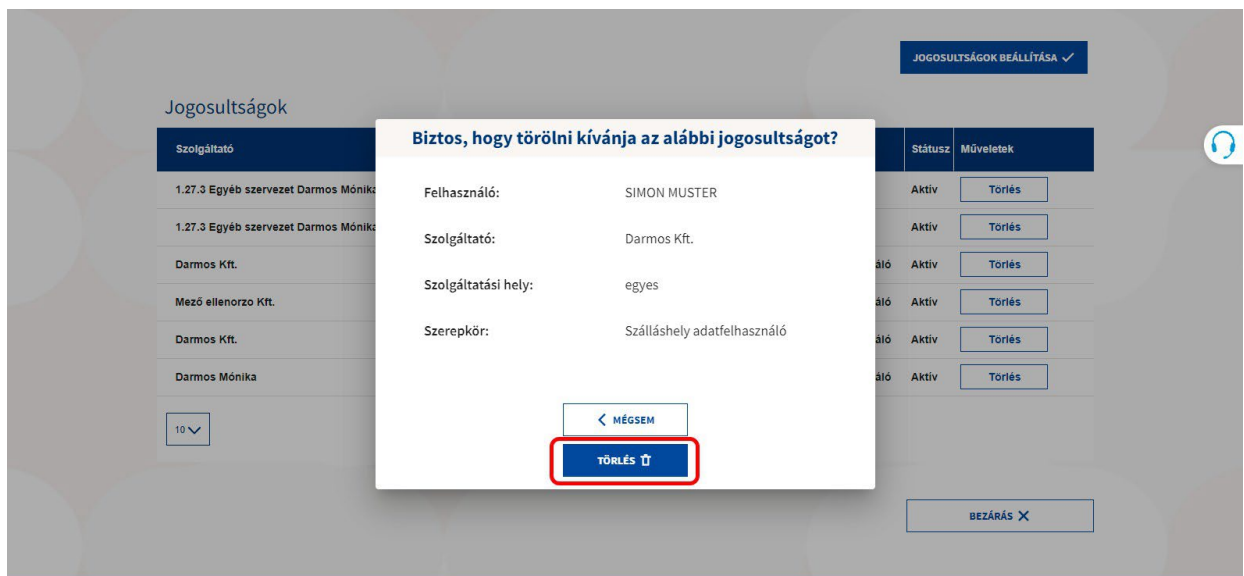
JOGOSULTSÁGOK BEÁLLÍTÁSA ✓

Jogosultságok

| Szolgáltató | | Státusz | Műveletek |
|---|---|---|---|
| 1.27.3 Egyéb szervezet Darmos Mónika | | Aktív | Törlés |
| 1.27.3 Egyéb szervezet Darmos Mónika | | Aktív | Törlés |
| Darmos Kft. | áló | Aktív | Törlés |
| Mező ellenorzo Kft. | áló | Aktív | Törlés |
| Darmos Kft. | áló | Aktív | Törlés |
| Darmos Mónika | áló | Aktív | Törlés |

10

Biztos, hogy törölni kívánja az alábbi jogosultságot?

Felhasználó: SIMON MUSTER

Szolgáltató: Darmos Kft.

Szolgáltatási hely: egyes

Szerepkör: Szálláshely adatfelhasználó

MÉGSEM

TÖRLÉS

BEZÁRÁS ✕